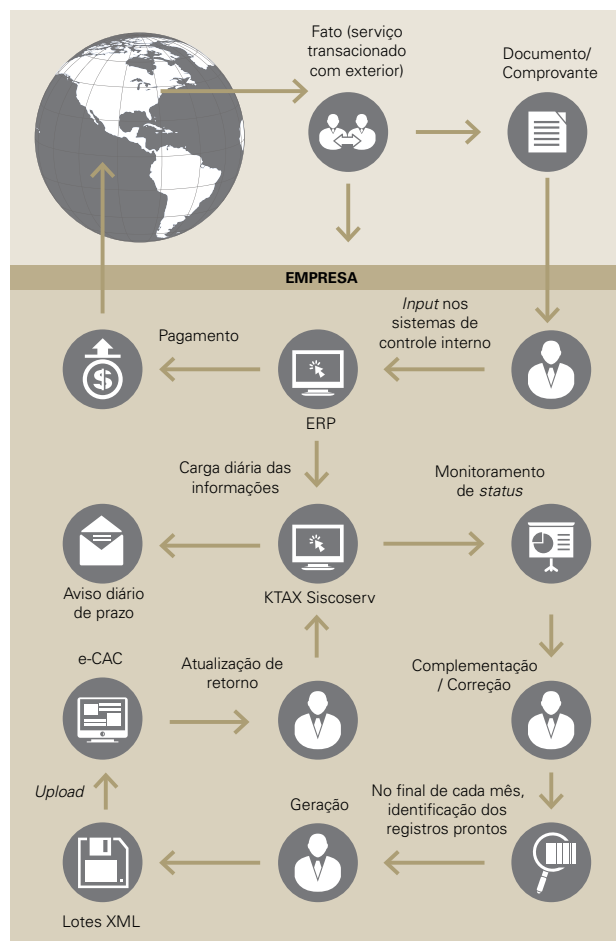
Fato (serviço transacionado com exterior)

Documento/ Comprovante

EMPRESA

Pagamento

*Input* nos sistemas de controle interno

ERP

Carga diária das informações

Monitoramento de *status*

Aviso diário de prazo

KTAX Siscoserv

e-CAC

Atualização de retorno

Complementação / Correção

*Upload*

Geração

No final de cada mês, identificação dos registros prontos

Lotes XML